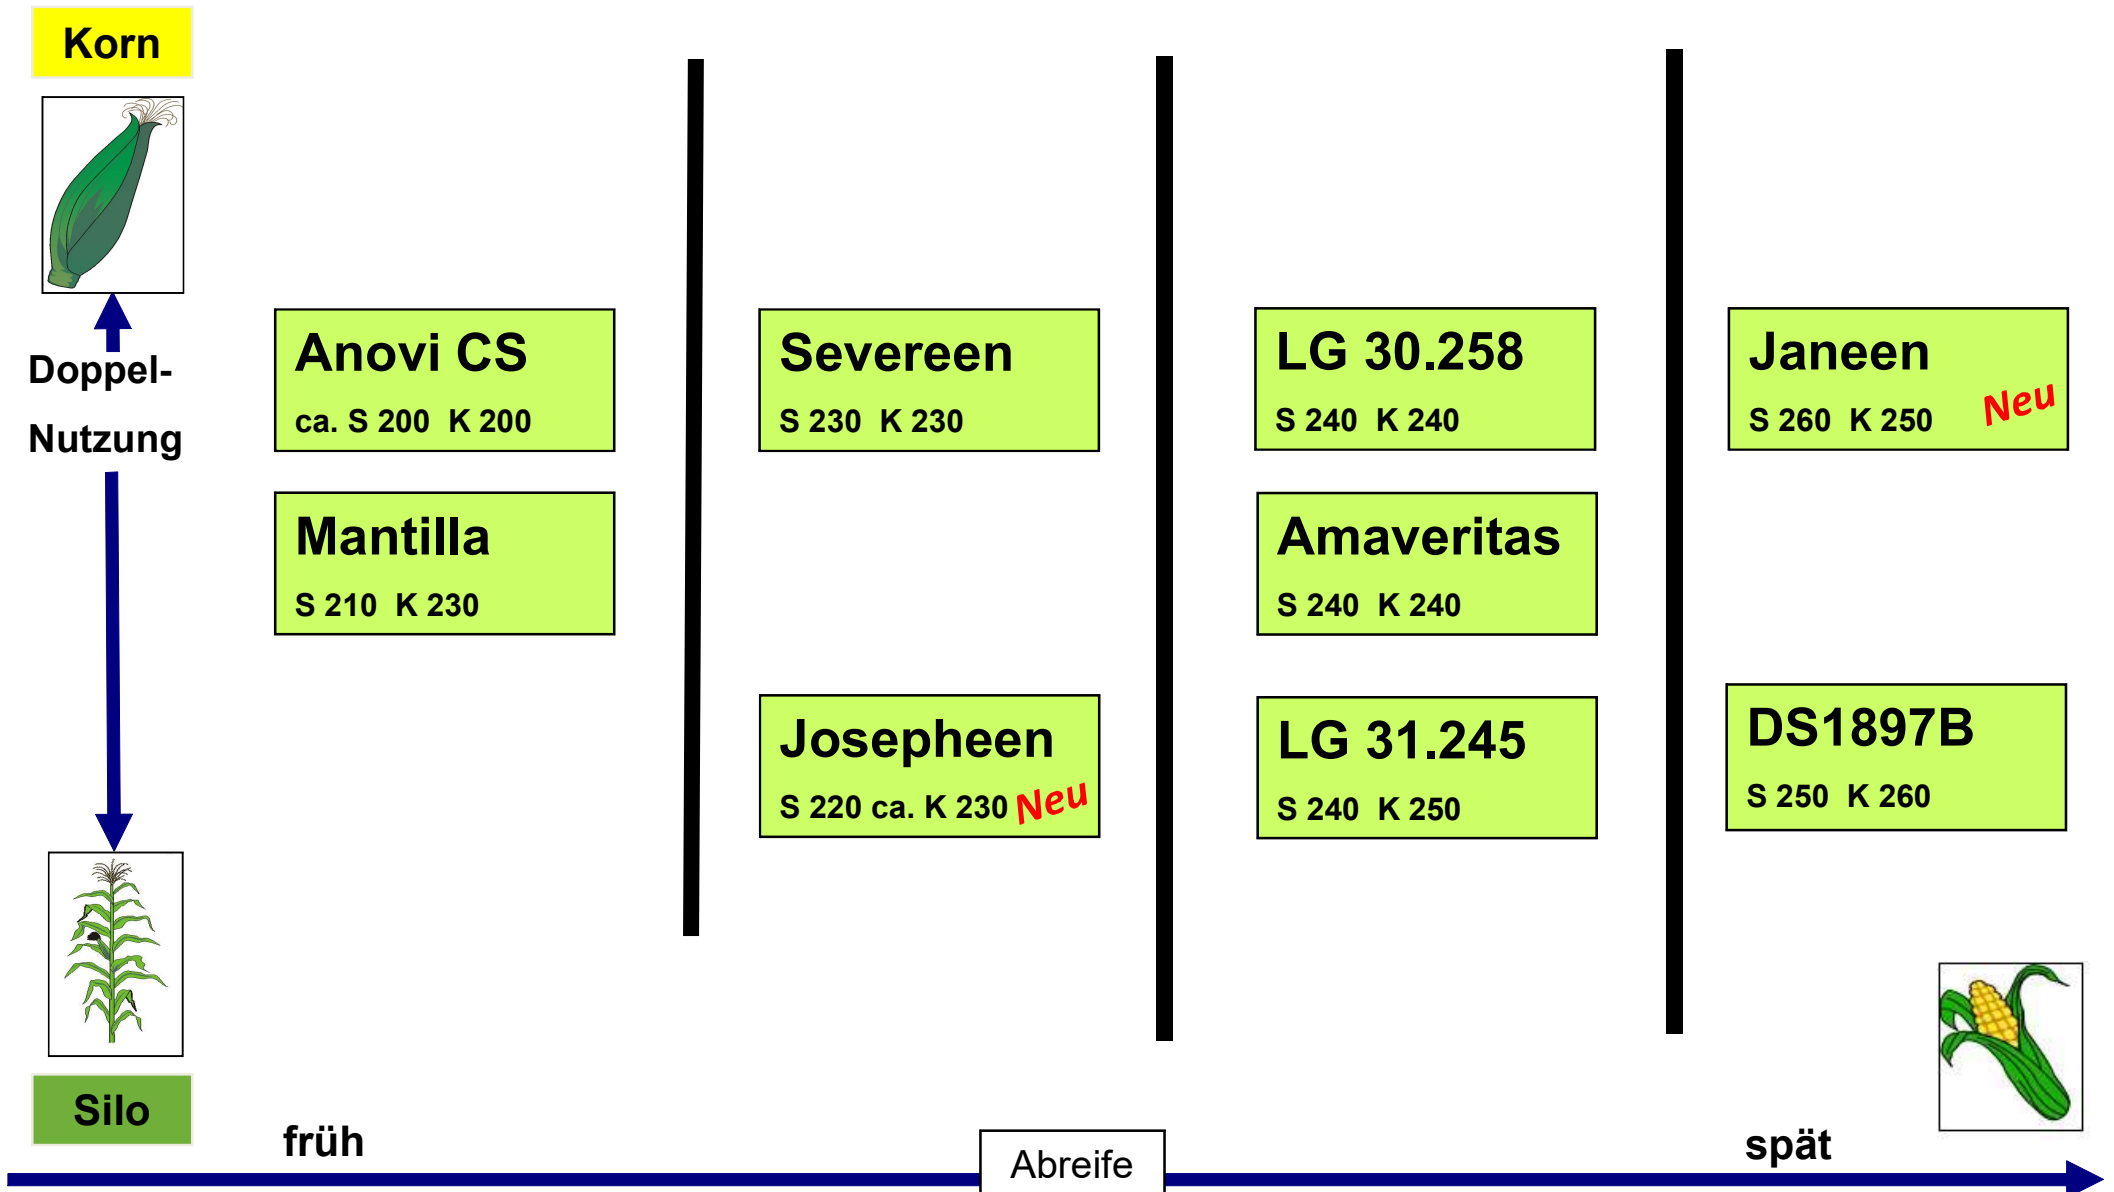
Korn

Doppel-
Nutzung

Silo

Anovi CS
ca. S 200 K 200

Mantilla
S 210 K 230

Severeen
S 230 K 230

Josepheen
S 220 ca. K 230 Neu

LG 30.258
S 240 K 240

Amaveritas
S 240 K 240

LG 31.245
S 240 K 250

Janeen
S 260 K 250 Neu

DS1897B
S 250 K 260

früh

Abreife

spät